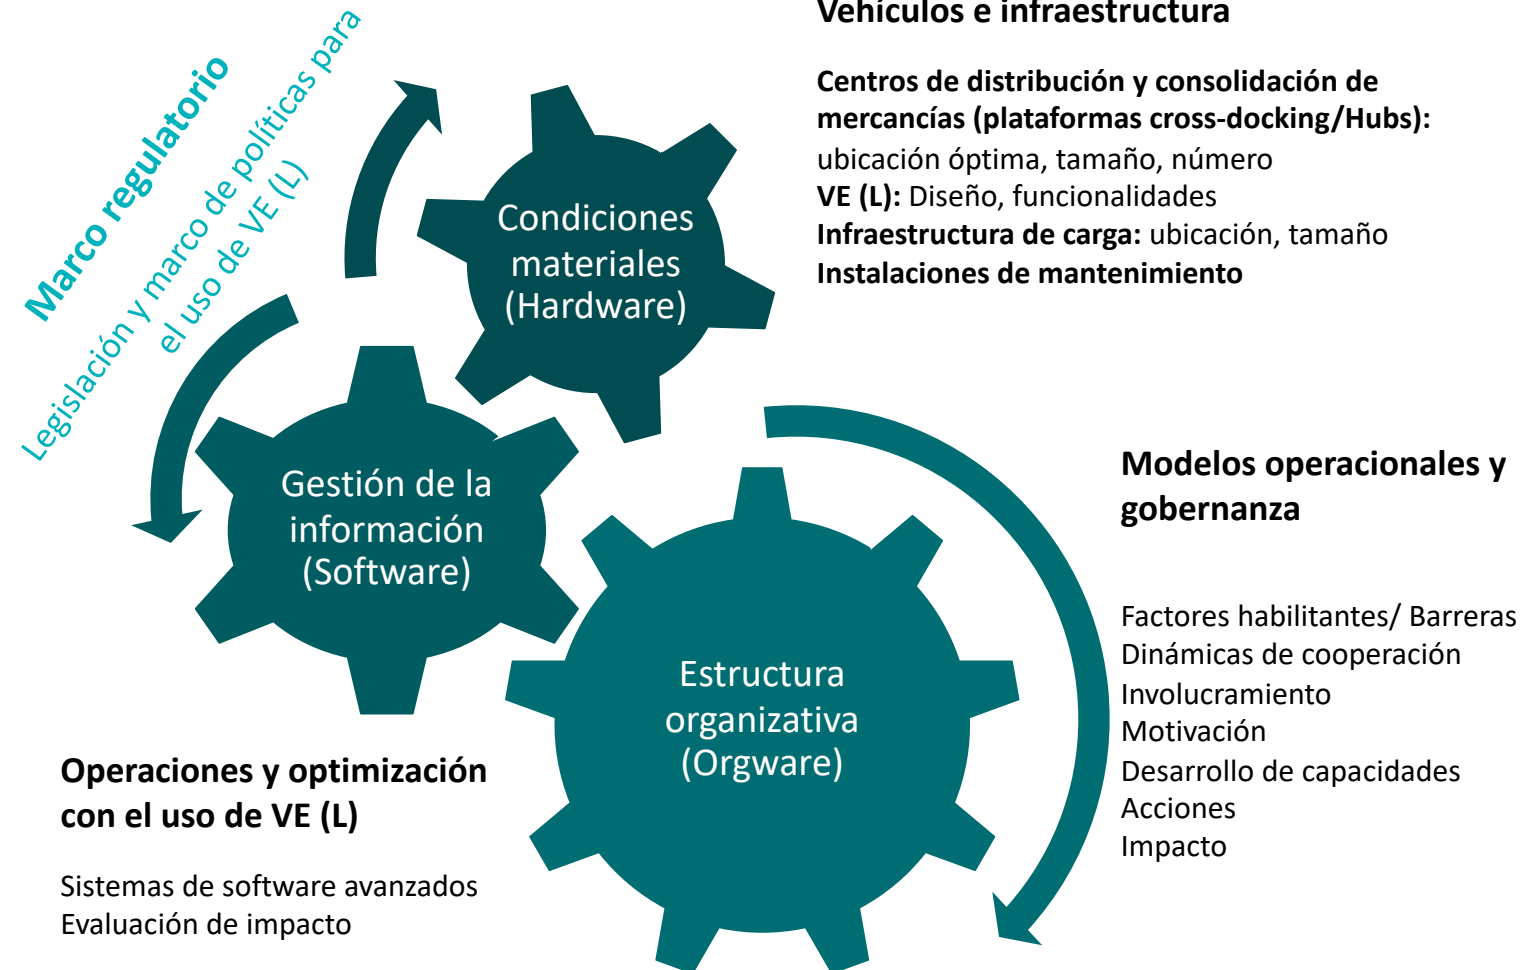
Vehículos e infraestructura

Centros de distribución y consolidación de mercancías (plataformas cross-docking/Hubs): ubicación óptima, tamaño, número
VE (L): Diseño, funcionalidades
Infraestructura de carga: ubicación, tamaño
Instalaciones de mantenimiento

Marco regulatorio

Legislación y marco de políticas para el uso de VE (L)

Condiciones materiales (Hardware)

Gestión de la información (Software)

Estructura organizativa (Orgware)

Modelos operacionales y gobernanza

Factores habilitantes/ Barreras
Dinámicas de cooperación
Involucramiento
Motivación
Desarrollo de capacidades
Acciones
Impacto

Operaciones y optimización con el uso de VE (L)

Sistemas de software avanzados
Evaluación de impacto